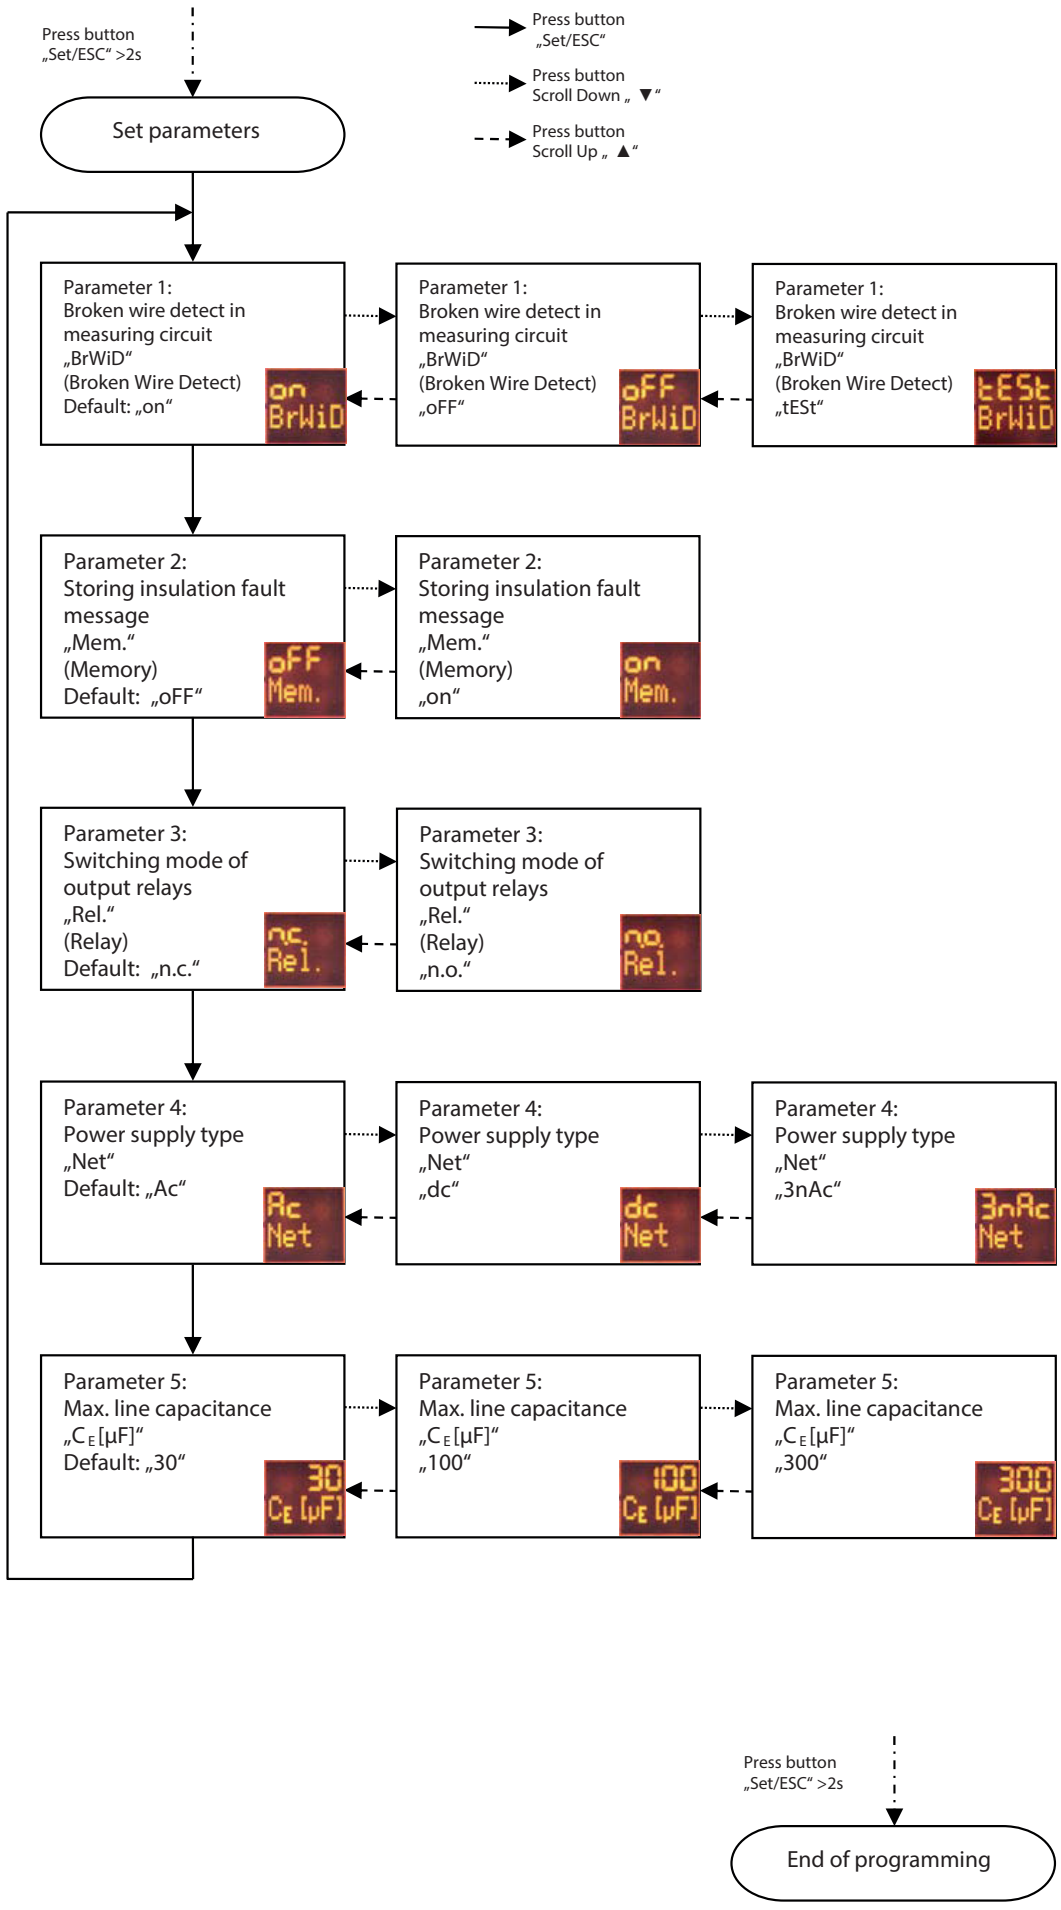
Press button „Set/ESC“ >2s

Press button „Set/ESC“

Press button Scroll Down „ ▼“

Press button Scroll Up „ ▲“

Set parameters

Parameter 1: Broken wire detect in measuring circuit „BrWiD“ (Broken Wire Detect) Default: „on“

on BrWiD

Parameter 1: Broken wire detect in measuring circuit „BrWiD“ (Broken Wire Detect) „oFF“

oFF BrWiD

Parameter 1: Broken wire detect in measuring circuit „BrWiD“ (Broken Wire Detect) „tESt“

tESt BrWiD

Parameter 2: Storing insulation fault message „Mem.“ (Memory) Default: „oFF“

oFF Mem.

Parameter 2: Storing insulation fault message „Mem.“ (Memory) „on“

on Mem.

Parameter 3: Switching mode of output relays „Rel.“ (Relay) Default: „n.c.“

nc. Rel.

Parameter 3: Switching mode of output relays „Rel.“ (Relay) „n.o.“

no. Rel.

Parameter 4: Power supply type „Net“ Default: „Ac“

Ac Net

Parameter 4: Power supply type „Net“ „dc“

dc Net

Parameter 4: Power supply type „Net“ „3nAc“

3nAc Net

Parameter 5: Max. line capacitance „$C_E$[μF]“ Default: „30“

30 $C_E$ [μF]

Parameter 5: Max. line capacitance „$C_E$[μF]“ „100“

100 $C_E$ [μF]

Parameter 5: Max. line capacitance „$C_E$[μF]“ „300“

300 $C_E$ [μF]

Press button „Set/ESC“ >2s

End of programming